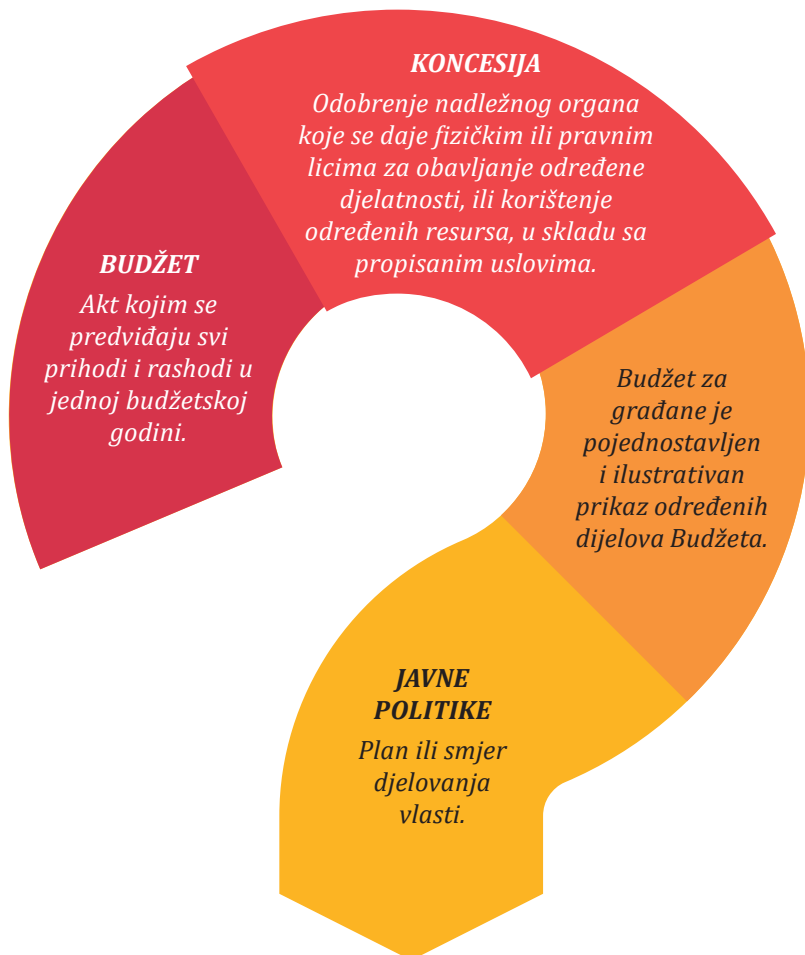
KONCESIJA
Odobrenje nadležnog organa koje se daje fizičkim ili pravnim licima za obavljanje određene djelatnosti, ili korištenje određenih resursa, u skladu sa propisanim uslovima.

BUDŽET
Akt kojim se predviđaju svi prihodi i rashodi u jednoj budžetskoj godini.

Budžet za građane je pojednostavljen i ilustrativan prikaz određenih dijelova Budžeta.

JAVNE POLITIKE
Plan ili smjer djelovanja vlasti.